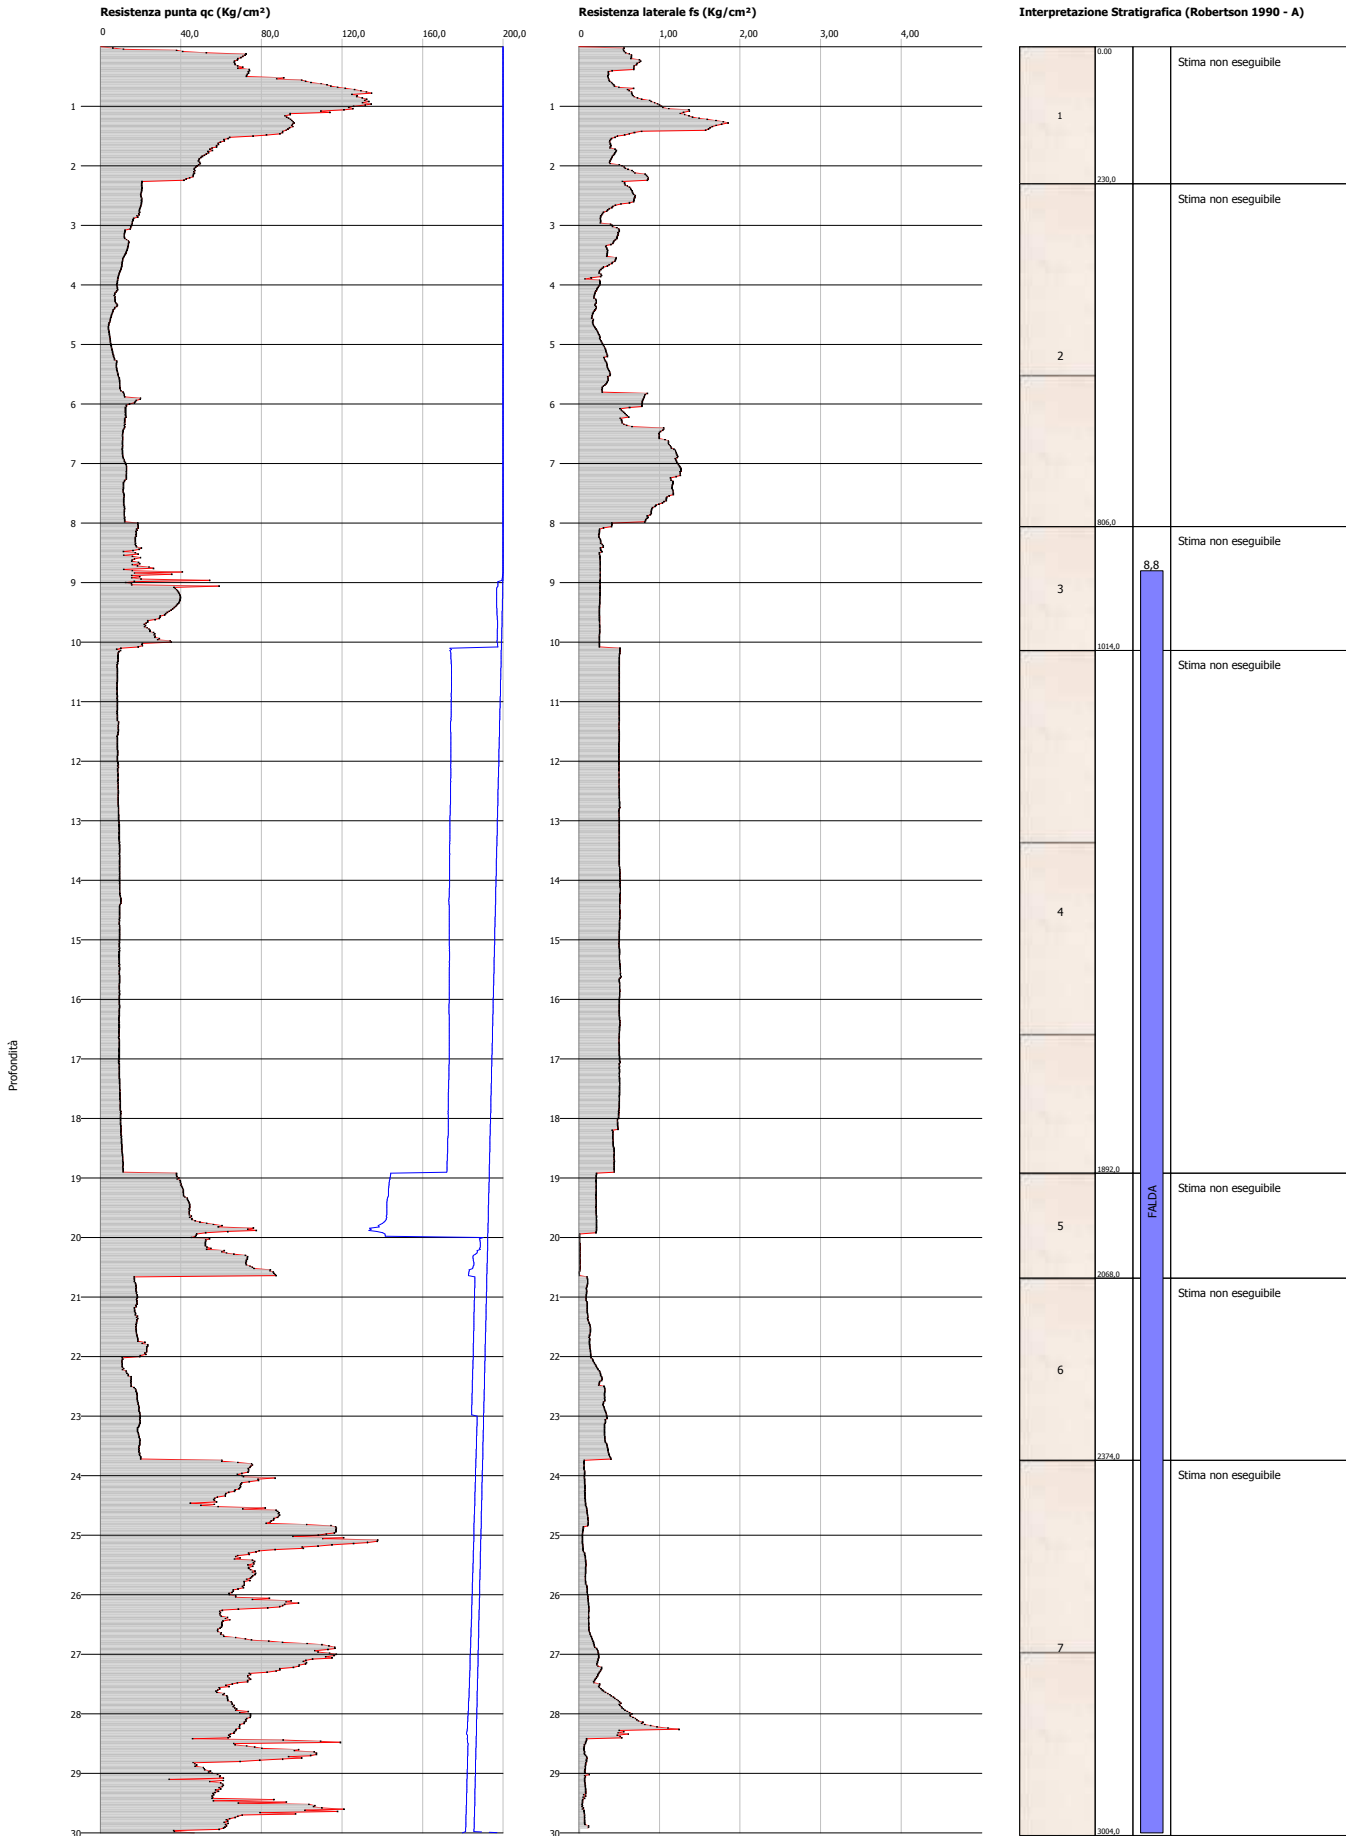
Resistenza punta qc (Kg/cm²)

0 40,0 80,0 120,0 160,0 200,0

1 2 3 4 5 6 7 8 9 10 11 12 13 14 15 16 17 18 19 20 21 22 23 24 25 26 27 28 29 30

Profondità

Resistenza laterale fs (Kg/cm²)

0 1,00 2,00 3,00 4,00

1 2 3 4 5 6 7 8 9 10 11 12 13 14 15 16 17 18 19 20 21 22 23 24 25 26 27 28 29 30

Interpretazione Stratigrafica (Robertson 1990 - A)

0,00
1
230,0
Stima non eseguibile

2
806,0
Stima non eseguibile

3
1014,0
Stima non eseguibile

8,8

4
1892,0
Stima non eseguibile

5
2068,0
Stima non eseguibile

FALDA

6
2374,0
Stima non eseguibile

7
3004,0
Stima non eseguibile